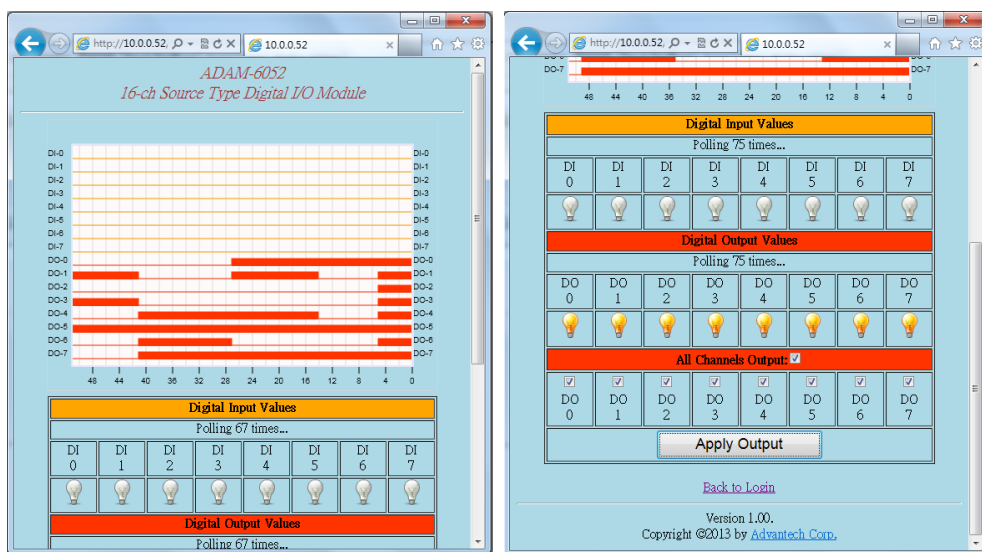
http://10.0.0.52, 10.0.0.52

ADAM-6052
16-ch Source Type Digital I/O Module

DI-0 DI-1 DI-2 DI-3 DI-4 DI-5 DI-6 DI-7 DO-0 DO-1 DO-2 DO-3 DO-4 DO-5 DO-6 DO-7

48 44 40 36 32 28 24 20 16 12 8 4 0

| Digital Input Values | | | | | | | |
|---|---|---|---|---|---|---|---|
| Polling 67 times... | | | | | | | |
| DI 0 | DI 1 | DI 2 | DI 3 | DI 4 | DI 5 | DI 6 | DI 7 |

Digital Output Values
Polling 67 times...

http://10.0.0.52, 10.0.0.52

DO-7

48 44 40 36 32 28 24 20 16 12 8 4 0

| Digital Input Values | | | | | | | |
|---|---|---|---|---|---|---|---|
| Polling 75 times... | | | | | | | |
| DI 0 | DI 1 | DI 2 | DI 3 | DI 4 | DI 5 | DI 6 | DI 7 |

| Digital Output Values | | | | | | | |
|---|---|---|---|---|---|---|---|
| Polling 75 times... | | | | | | | |
| DO 0 | DO 1 | DO 2 | DO 3 | DO 4 | DO 5 | DO 6 | DO 7 |

All Channels Output: ☑

| ☑ DO 0 | ☑ DO 1 | ☑ DO 2 | ☑ DO 3 | ☑ DO 4 | ☑ DO 5 | ☑ DO 6 | ☑ DO 7 |
|---|---|---|---|---|---|---|---|

Apply Output

Back to Login

Version 1.00.
Copyright ©2013 by Advantech Corp.